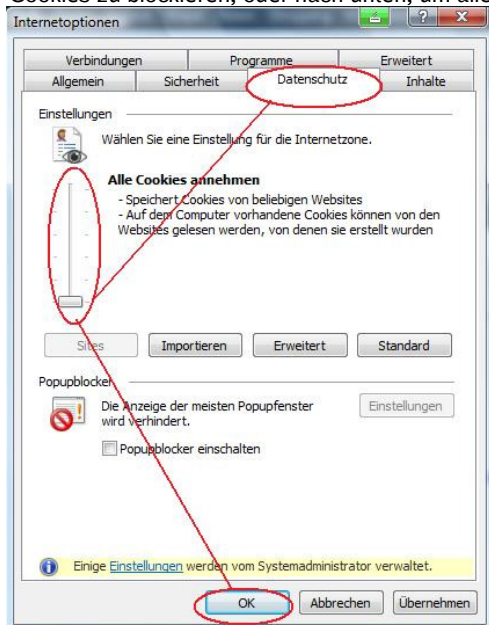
Cookies zu blockieren, oder nach unten, um alle

Internetoptionen

?

Verbindungen | Programme | Erweitert
Allgemein | Sicherheit | Datenschutz | Inhalte

Einstellungen

Wählen Sie eine Einstellung für die Internetzone.

Alle Cookies annehmen

- Speichert Cookies von beliebigen Websites
- Auf dem Computer vorhandene Cookies können von den Websites gelesen werden, von denen sie erstellt wurden

Sites | Importieren | Erweitert | Standard

Popupblocker

Die Anzeige der meisten Popupfenster wird verhindert.

Einstellungen

Popupblocker einschalten

Einige Einstellungen werden vom Systemadministrator verwaltet.

OK | Abbrechen | Übernehmen